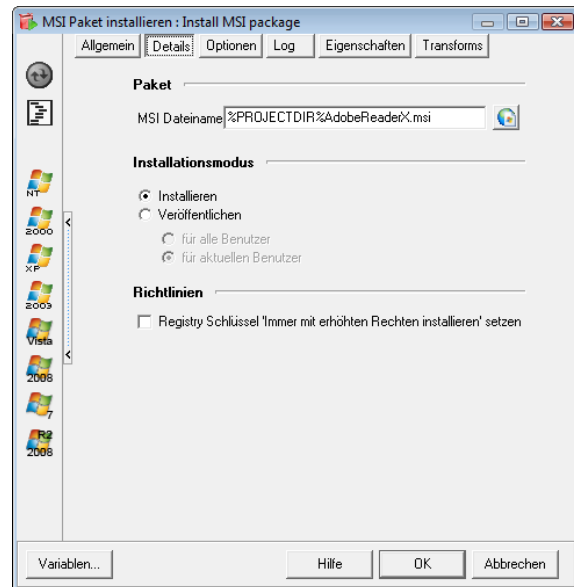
MSI Paket installieren : Install MSI package

Allgemein | Details | Optionen | Log | Eigenschaften | Transforms

NT
2000
XP
2003
Vista
2008
7
R2 2008

Paket

MSI Dateiname %PROJECTDIR%AdobeReaderX.msi

Installationsmodus

Installieren
Veröffentlichen
für alle Benutzer
für aktuellen Benutzer

Richtlinien

Registry Schlüssel 'Immer mit erhöhten Rechten installieren' setzen

Variablen...
Hilfe
OK
Abbrechen